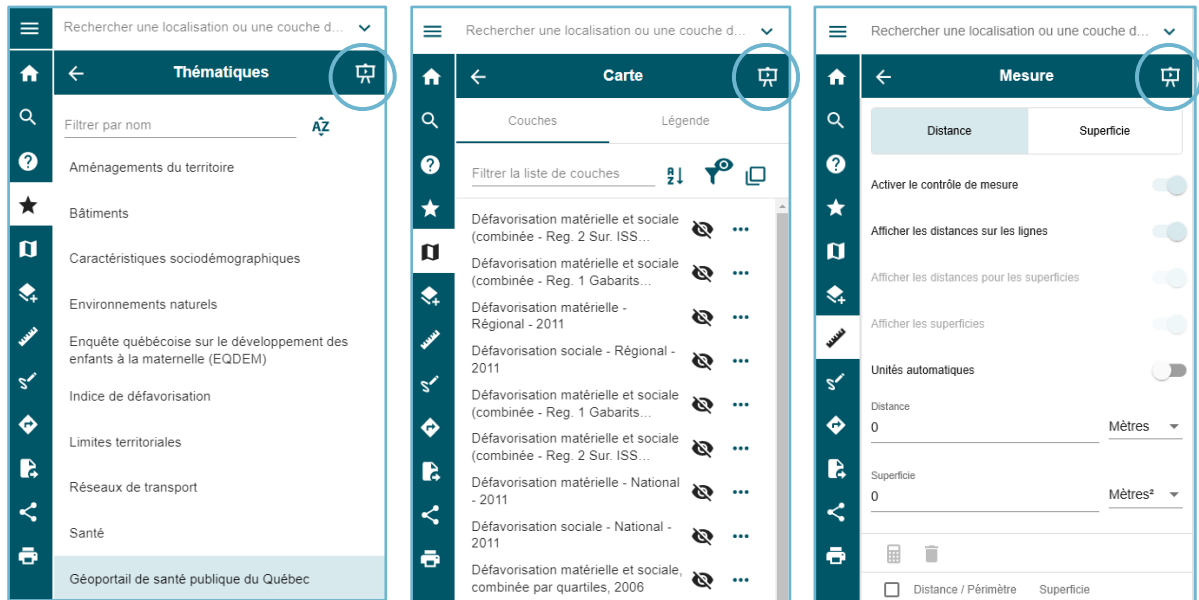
Rechercher une localisation ou une couche d...

Thématiques

Filtrer par nom

Aménagements du territoire

Bâtiments

Caractéristiques sociodémographiques

Environnements naturels

Enquête québécoise sur le développement des enfants à la maternelle (EQDEM)

Indice de défavorisation

Limites territoriales

Réseaux de transport

Santé

Géoportail de santé publique du Québec

Rechercher une localisation ou une couche d...

Carte

Couches

Légende

Filtrer la liste de couches

Défavorisation matérielle et sociale (combinée - Reg. 2 Sur. ISS...

Défavorisation matérielle et sociale (combinée - Reg. 1 Gabarits...

Défavorisation matérielle - Régional - 2011

Défavorisation sociale - Régional - 2011

Défavorisation matérielle et sociale (combinée - Reg. 1 Gabarits...

Défavorisation matérielle et sociale (combinée - Reg. 2 Sur. ISS...

Défavorisation matérielle - National - 2011

Défavorisation sociale - National - 2011

Défavorisation matérielle et sociale, combinée par quartiles, 2006

Rechercher une localisation ou une couche d...

Mesure

Distance

Superficie

Activer le contrôle de mesure

Afficher les distances sur les lignes

Afficher les distances pour les superficies

Afficher les superficies

Unités automatiques

Distance

0

Mètres

Superficie

0

Mètres²

Distance / Périmètre

Superficie